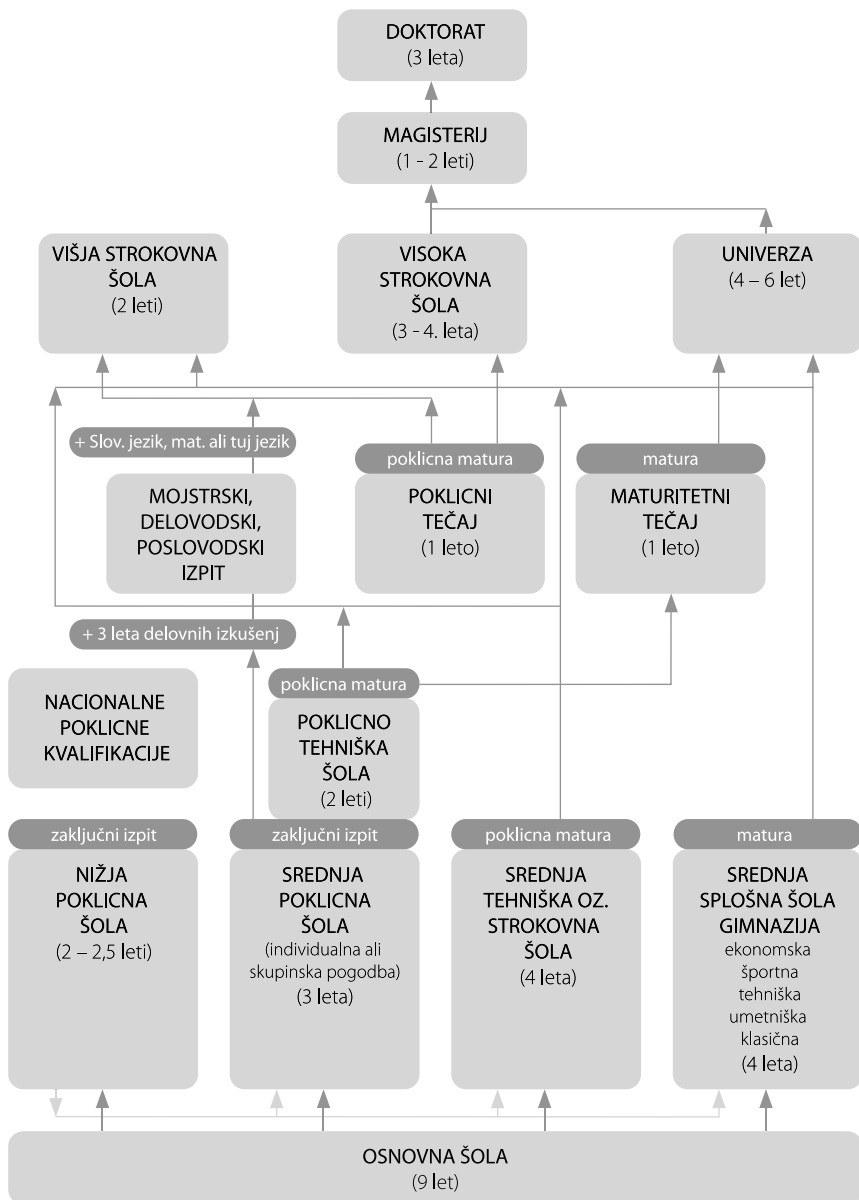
DOKTORAT
(3 leta)

MAGISTERIJ
(1 - 2 leti)

VIŠJA STROKOVNA ŠOLA
(2 leti)

VISOKA STROKOVNA ŠOLA
(3 - 4. leta)

UNIVERZA
(4 – 6 let)

+ Slov. jezik, mat. ali tuj jezik

poklicna matura

matura

MOJSTRSKI, DELOVODSKI, POSLOVODSKI IZPIT

POKLICNI TEČAJ
(1 leto)

MATURITETNI TEČAJ
(1 leto)

+ 3 leta delovnih izkušenj

poklicna matura

NACIONALNE POKLICNE KVALIFIKACIJE

POKLICNO TEHNIŠKA ŠOLA
(2 leti)

zaključni izpit

zaključni izpit

poklicna matura

matura

NIŽJA POKLICNA ŠOLA
(2 – 2,5 leti)

SREDNJA POKLICNA ŠOLA
(individualna ali skupinska pogodba)
(3 leta)

SREDNJA TEHNIŠKA OZ. STROKOVNA ŠOLA
(4 leta)

SREDNJA SPLOŠNA ŠOLA GIMNAZIJA
ekonomska
športna
tehniška
umetniška
klasična
(4 leta)

OSNOVNA ŠOLA
(9 let)